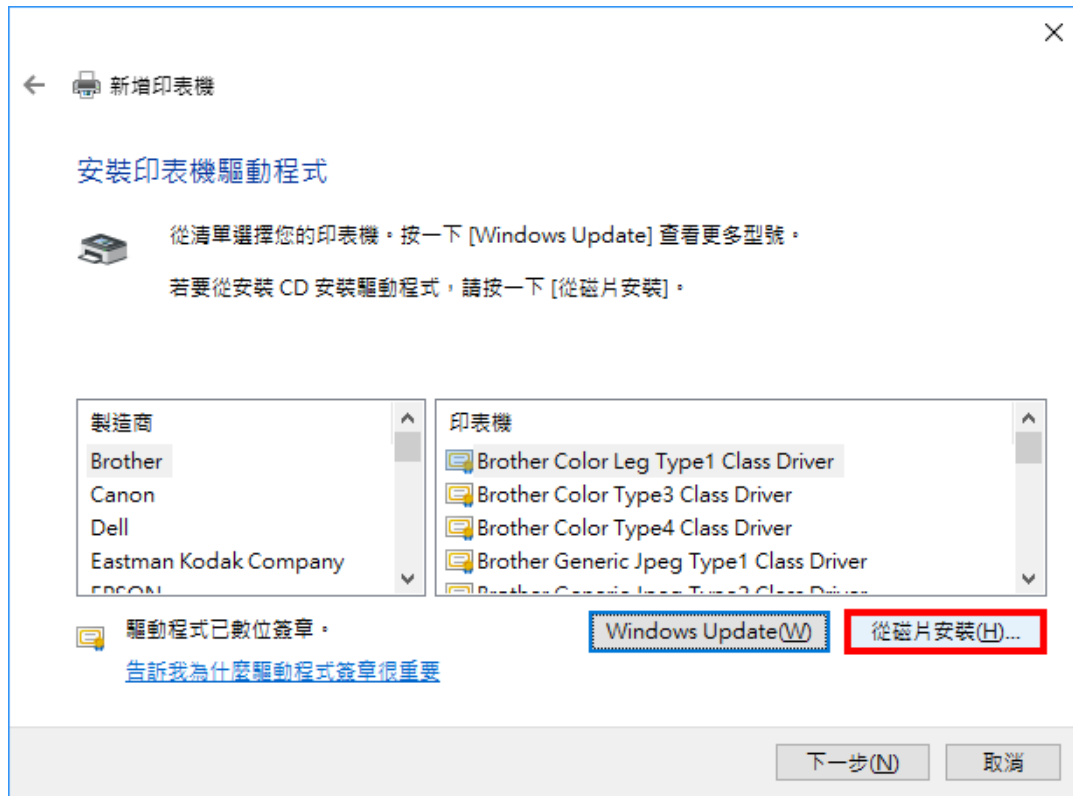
新增印表機

安裝印表機驅動程式

從清單選擇您的印表機。按一下 [Windows Update] 查看更多型號。

若要從安裝 CD 安裝驅動程式，請按一下 [從磁片安裝]。

| 製造商 |
|---|
| Brother |
| Canon |
| Dell |
| Eastman Kodak Company |
| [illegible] |

| 印表機 |
|---|
| Brother Color Leg Type1 Class Driver |
| Brother Color Type3 Class Driver |
| Brother Color Type4 Class Driver |
| Brother Generic Jpeg Type1 Class Driver |
| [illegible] |

驅動程式已數位簽章。

告訴我為什麼驅動程式簽章很重要

Windows Update(W)

從磁片安裝(H)...

下一步(N)

取消